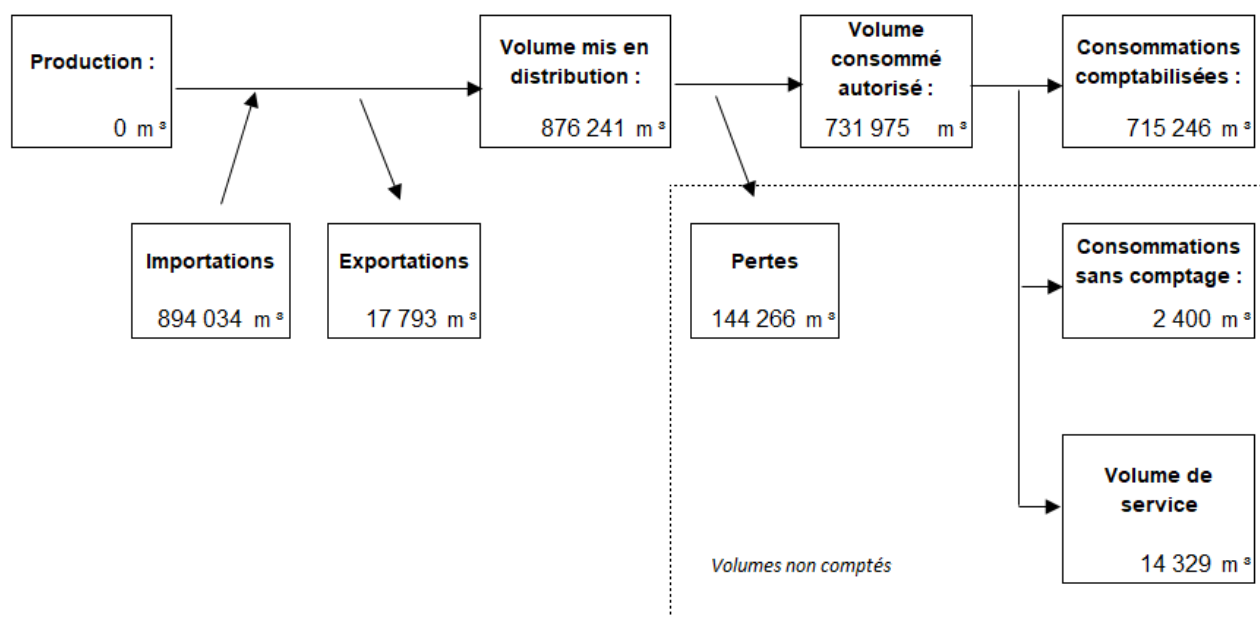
**Production :**

0 $m^3$

**Importations**

894 034 $m^3$

**Exportations**

17 793 $m^3$

**Volume mis en distribution :**

876 241 $m^3$

**Pertes**

144 266 $m^3$

**Volume consommé autorisé :**

731 975 $m^3$

**Consommations comptabilisées :**

715 246 $m^3$

**Consommations sans comptage :**

2 400 $m^3$

**Volume de service**

14 329 $m^3$

*Volumes non comptés*